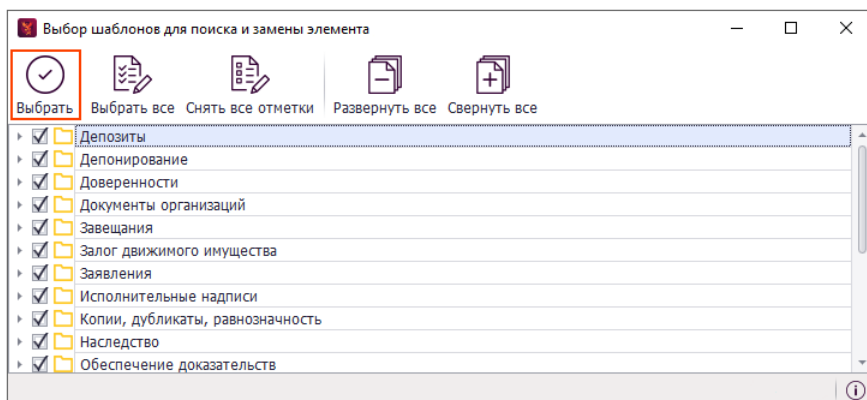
Выбор шаблонов для поиска и замены элемента

Выбрать
Выбрать все
Снять все отметки
Развернуть все
Свернуть все

Депозиты
Депонирование
Доверенности
Документы организаций
Завещания
Залог движимого имущества
Заявления
Исполнительные надписи
Копии, дубликаты, равнозначность
Наследство
Обеспечение доказательств